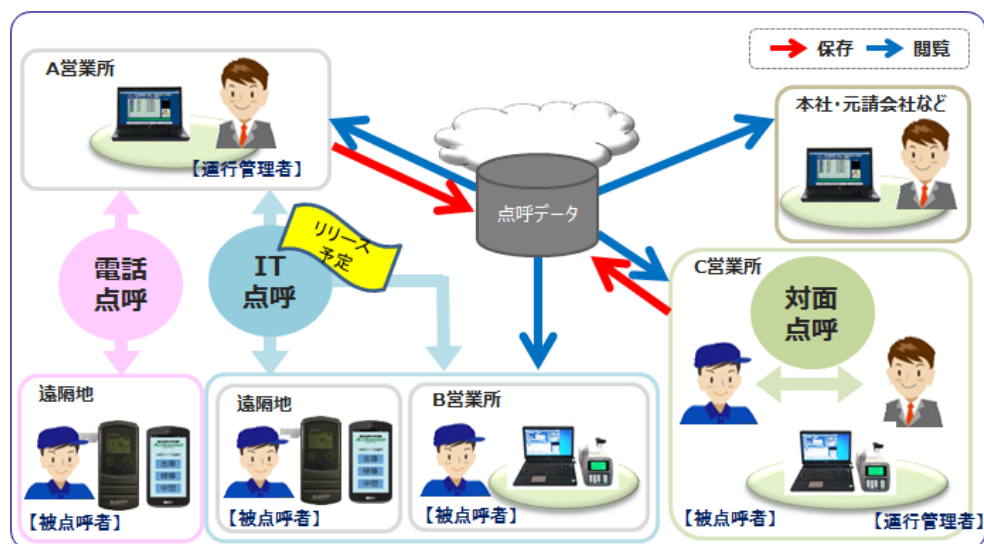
保存
閲覧

A営業所
【運行管理者】

本社・元請会社など

点呼データ

電話
点呼

IT
点呼

リリース
予定

C営業所

対面
点呼

遠隔地
【被点呼者】

遠隔地
【被点呼者】

B営業所
【被点呼者】

【被点呼者】
【運行管理者】